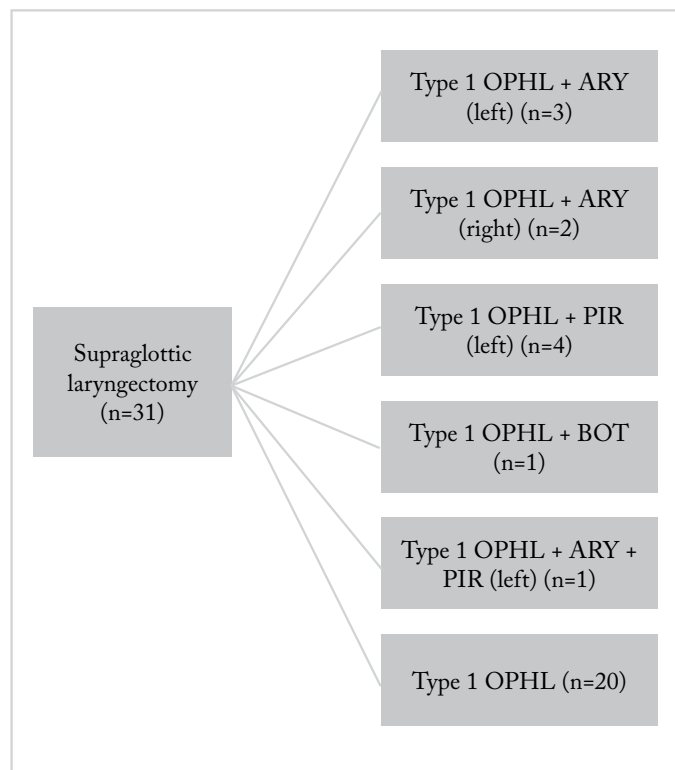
Supraglottic laryngectomy (n=31)

Type 1 OPHL + ARY (left) (n=3)

Type 1 OPHL + ARY (right) (n=2)

Type 1 OPHL + PIR (left) (n=4)

Type 1 OPHL + BOT (n=1)

Type 1 OPHL + ARY + PIR (left) (n=1)

Type 1 OPHL (n=20)